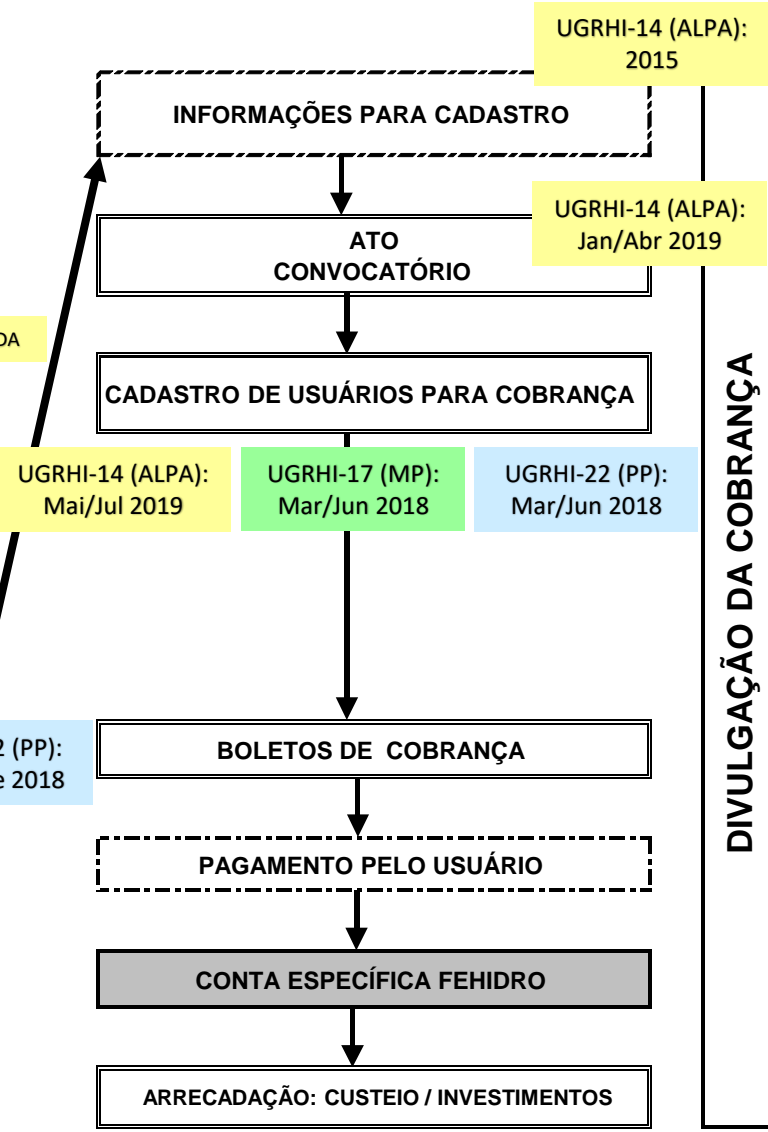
UGRHI-14 (ALPA): 2015

INFORMAÇÕES PARA CADASTRO

UGRHI-14 (ALPA): Jan/Abr 2019

ATO CONVOCATÓRIO

DA

CADASTRO DE USUÁRIOS PARA COBRANÇA

UGRHI-14 (ALPA): Mai/Jul 2019

UGRHI-17 (MP): Mar/Jun 2018

UGRHI-22 (PP): Mar/Jun 2018

2 (PP):
e 2018

BOLETOS DE COBRANÇA

PAGAMENTO PELO USUÁRIO

CONTA ESPECÍFICA FEHIDRO

ARRECADAÇÃO: CUSTEIO / INVESTIMENTOS

DIVULGAÇÃO DA COBRANÇA